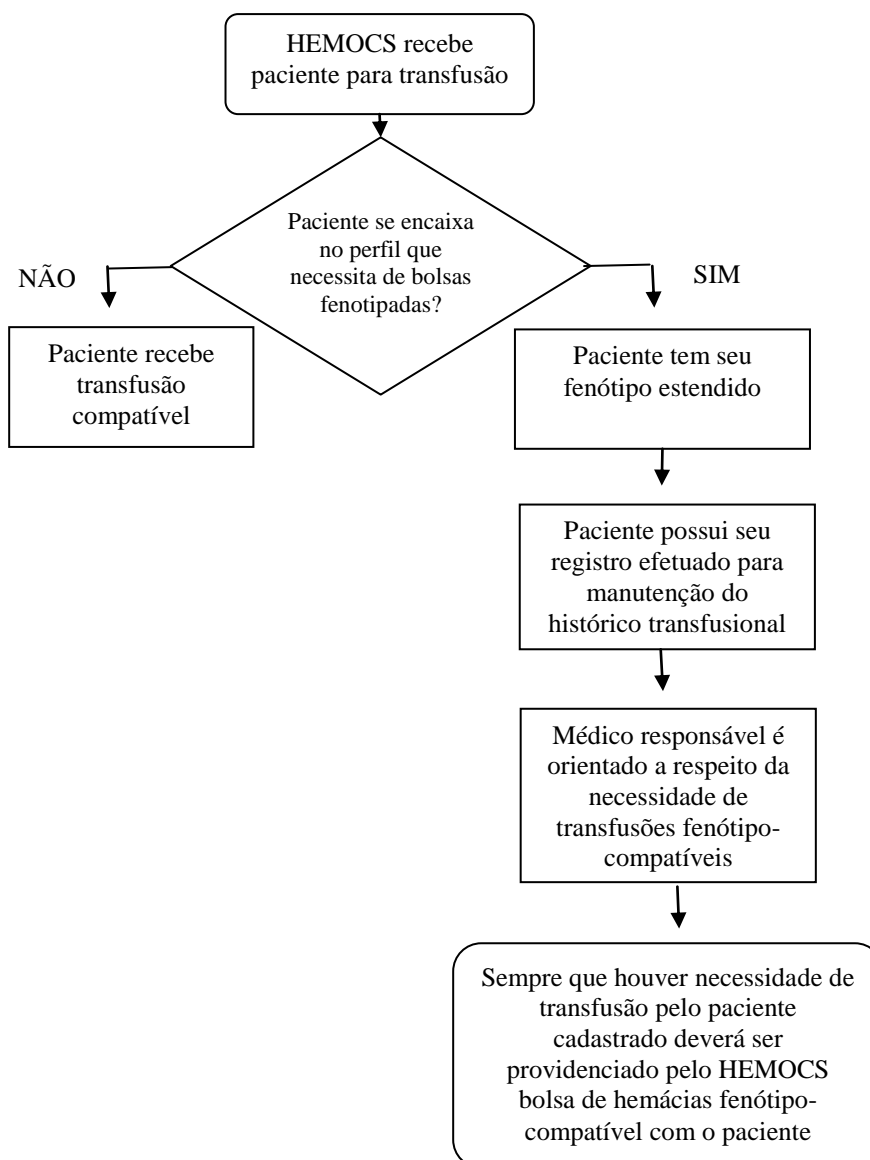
HEMOCS recebe paciente para transfusão

Paciente se encaixa no perfil que necessita de bolsas fenotipadas?

NÃO

SIM

Paciente recebe transfusão compatível

Paciente tem seu fenótipo estendido

Paciente possui seu registro efetuado para manutenção do histórico transfusional

Médico responsável é orientado a respeito da necessidade de transfusões fenótipo-compatíveis

Sempre que houver necessidade de transfusão pelo paciente cadastrado deverá ser providenciado pelo HEMOCS bolsa de hemácias fenótipo-compatível com o paciente